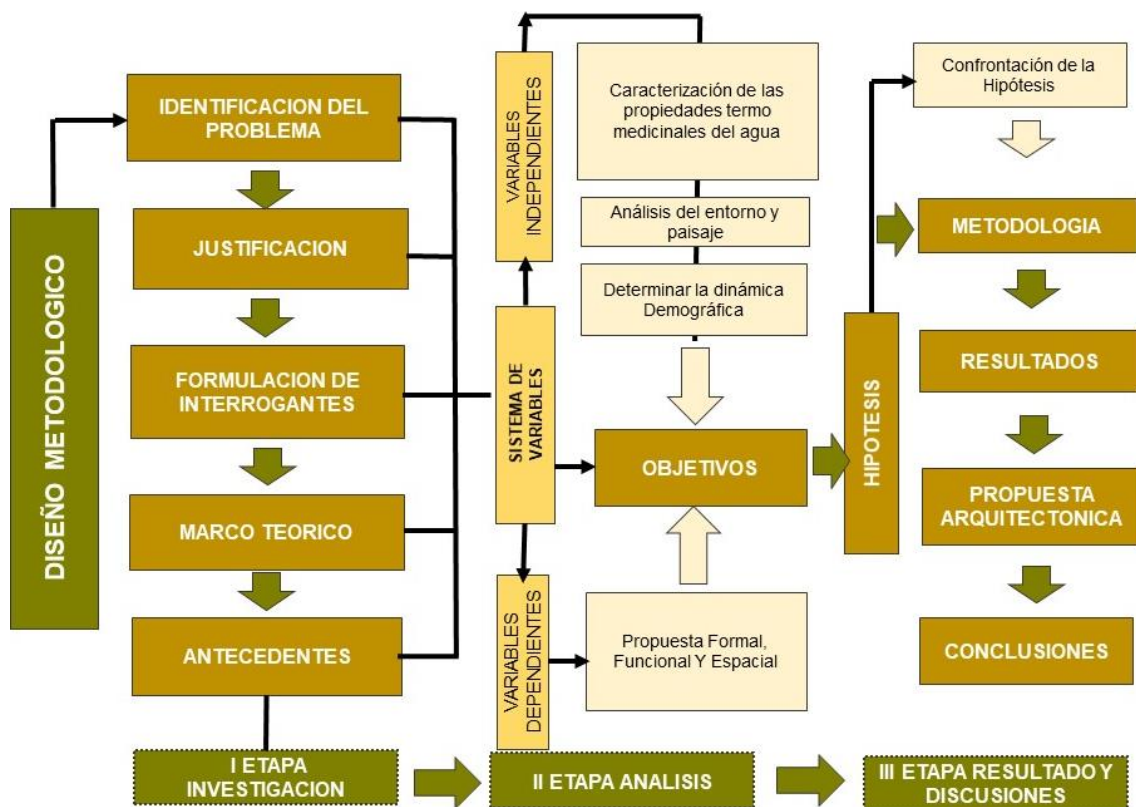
DISEÑO METODOLOGICO

IDENTIFICACION DEL PROBLEMA

JUSTIFICACION

FORMULACION DE INTERROGANTES

MARCO TEORICO

ANTECEDENTES

I ETAPA INVESTIGACION

VARIABLES INDEPENDIENTES

SISTEMA DE VARIABLES

VARIABLES DEPENDIENTES

Caracterización de las propiedades termo medicinales del agua

Análisis del entorno y paisaje

Determinar la dinámica Demográfica

OBJETIVOS

Propuesta Formal, Funcional Y Espacial

II ETAPA ANALISIS

HIPOTESIS

Confrontación de la Hipótesis

METODOLOGIA

RESULTADOS

PROPUESTA ARQUITECTONICA

CONCLUSIONES

III ETAPA RESULTADO Y DISCUSIONES